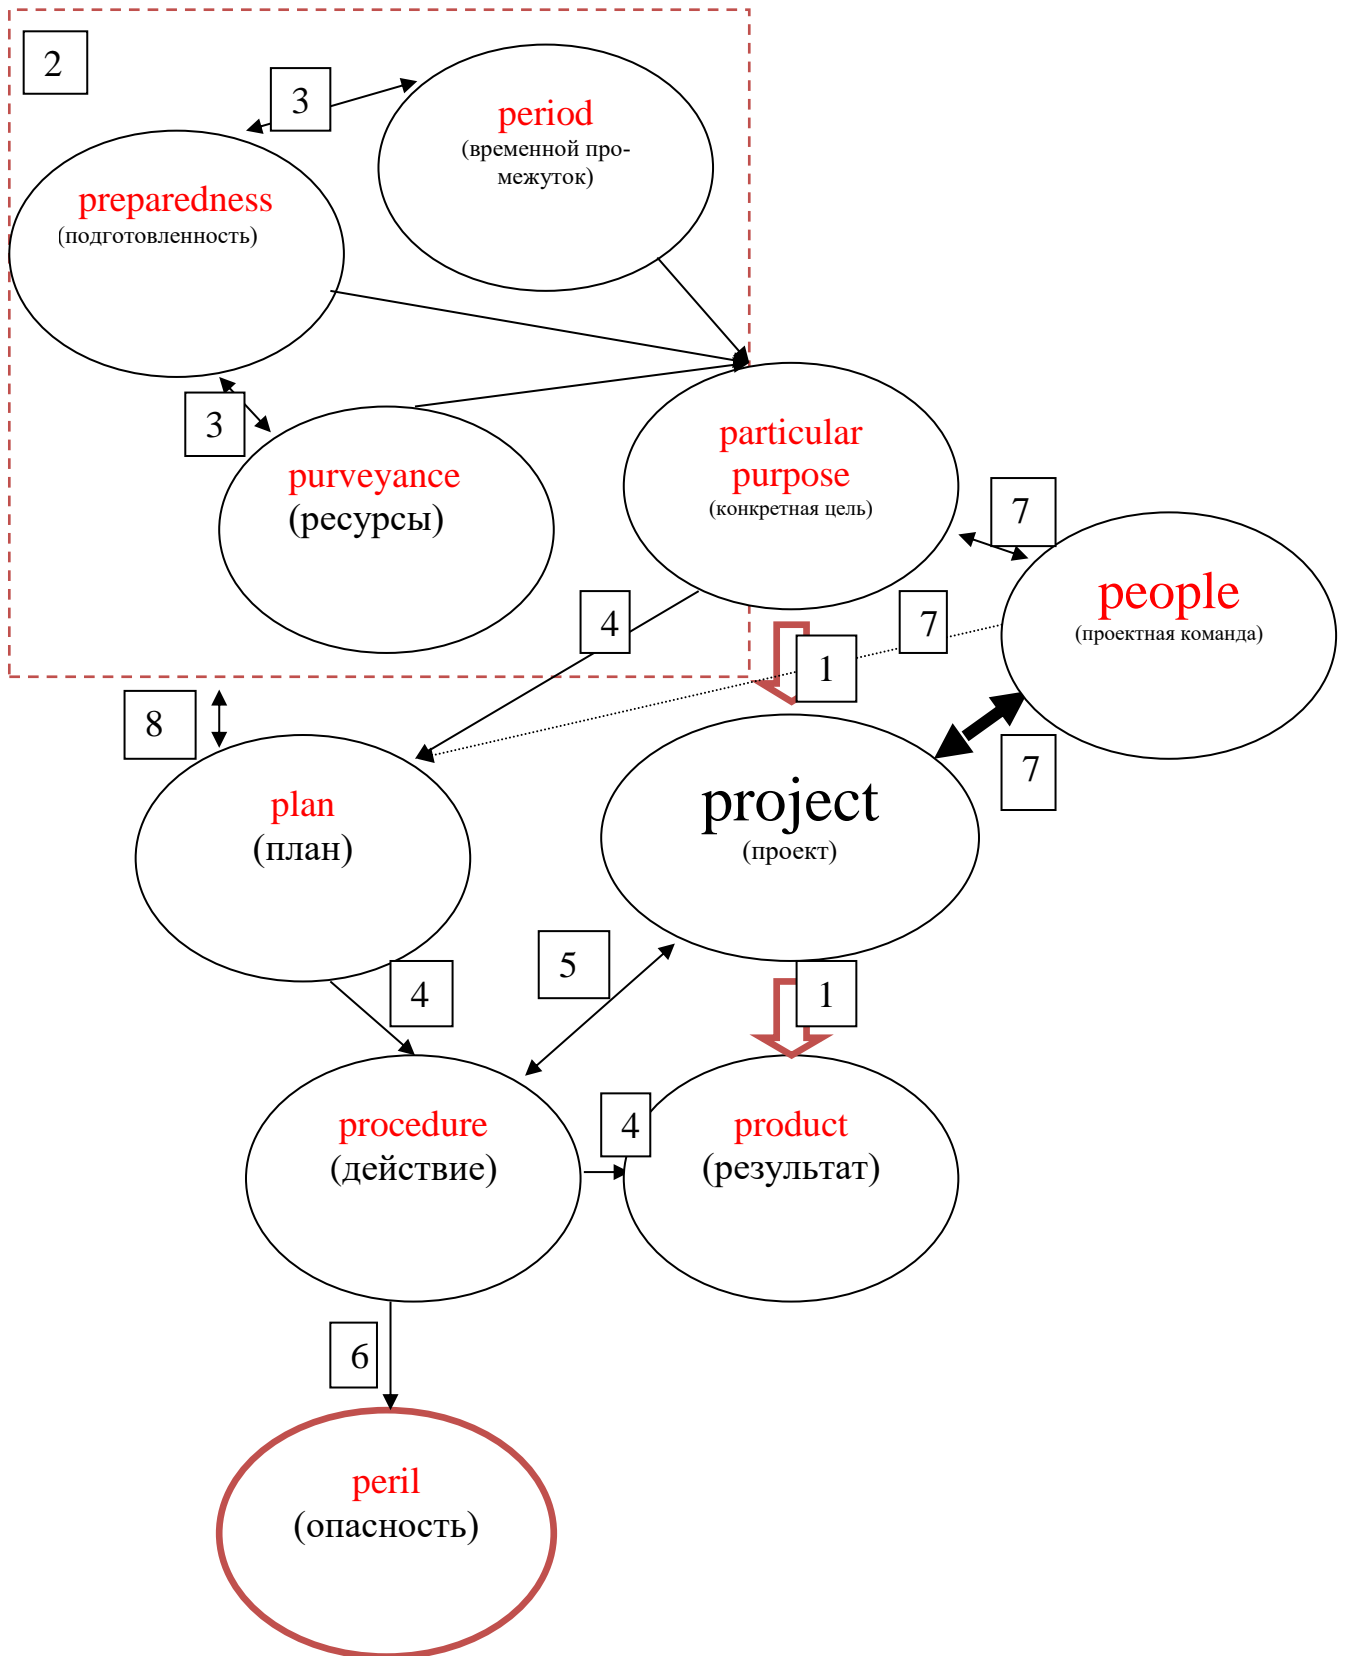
2

3

period
(временной промежуток)

preparedness
(подготовленность)

3

purveyance
(ресурсы)

particular purpose
(конкретная цель)

7

people
(проектная команда)

4

7

1

8

7

plan
(план)

project
(проект)

4

5

1

procedure
(действие)

4

product
(результат)

6

peril
(опасность)